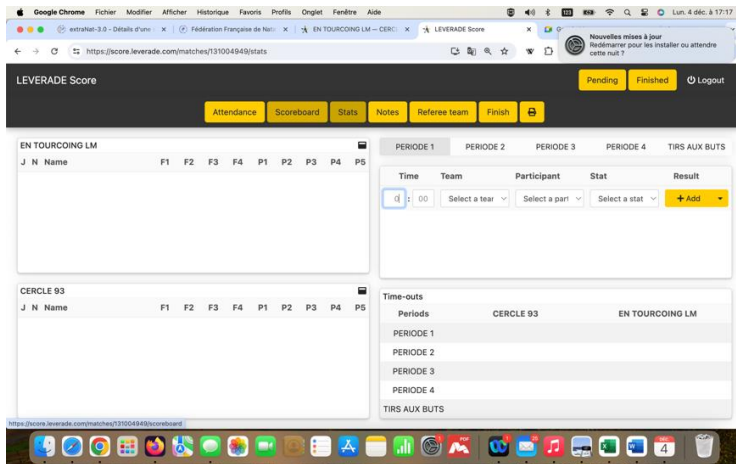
Google Chrome Fichier Modifier Afficher Historique Favoris Profils Onglet Fenêtre Aide

Lun. 4 déc. à 17:17

extraNet-3.0 - Détails d'une × | Fédération Française de Nat × | EN TOURCOING LM — CERC × | LEVERADE Score ×

Nouvelles mises à jour
Redémarrer pour les installer ou attendre cette nuit ?

https://score.leverade.com/matches/131004949/stats

LEVERADE Score

Pending Finished Logout

Attendance Scoreboard Stats Notes Referee team Finish

EN TOURCOING LM

| J | N | Name | F1 | F2 | F3 | F4 | P1 | P2 | P3 | P4 | P5 |
|---|---|---|---|---|---|---|---|---|---|---|---|

PERIODE 1 PERIODE 2 PERIODE 3 PERIODE 4 TIRS AUX BUTS

| Time | Team | Participant | Stat | Result |
|---|---|---|---|---|
| 0 : 00 | Select a tear | Select a part | Select a stat | + Add |

CERCLE 93

| J | N | Name | F1 | F2 | F3 | F4 | P1 | P2 | P3 | P4 | P5 |
|---|---|---|---|---|---|---|---|---|---|---|---|

Time-outs

| Periods | CERCLE 93 | EN TOURCOING LM |
|---|---|---|
| PERIODE 1 | | |
| PERIODE 2 | | |
| PERIODE 3 | | |
| PERIODE 4 | | |
| TIRS AUX BUTS | | |

https://score.leverade.com/matches/131004949/scoreboard

4